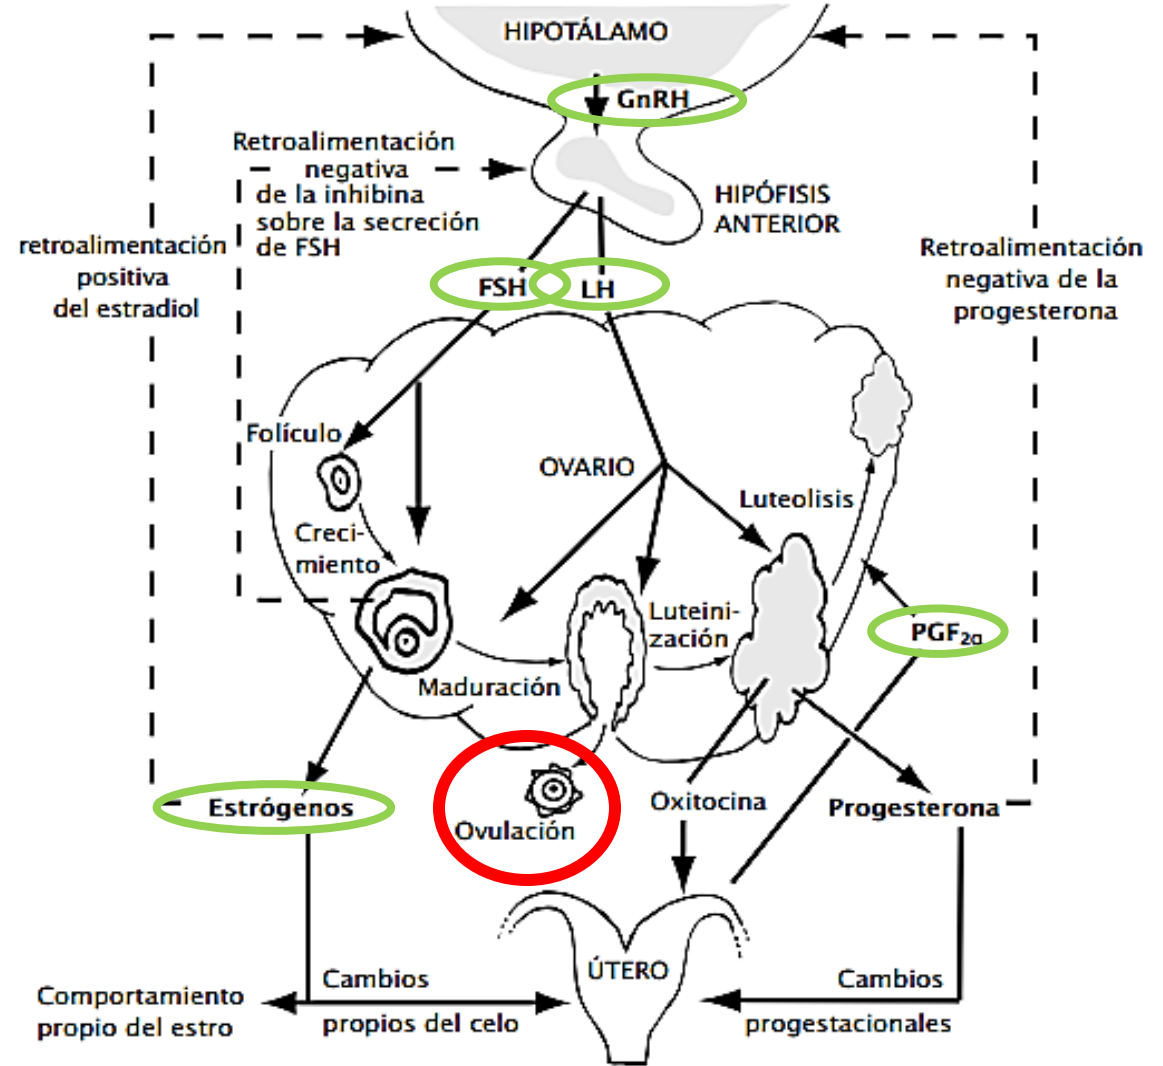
HIPOTÁLAMO

GnRH

Retroalimentación negativa de la inhibina sobre la secreción de FSH

HIPÓFISIS ANTERIOR

retroalimentación positiva del estradiol

Retroalimentación negativa de la progesterona

FSH

LH

Folículo

OVARIO

Luteolisis

Creci-miento

Luteini-zación

$PGF_{2\alpha}$

Maduración

Estrógenos

Ovulación

Oxitocina

Progesterona

ÚTERO

Comportamiento propio del estro

Cambios propios del celo

Cambios progestacionales